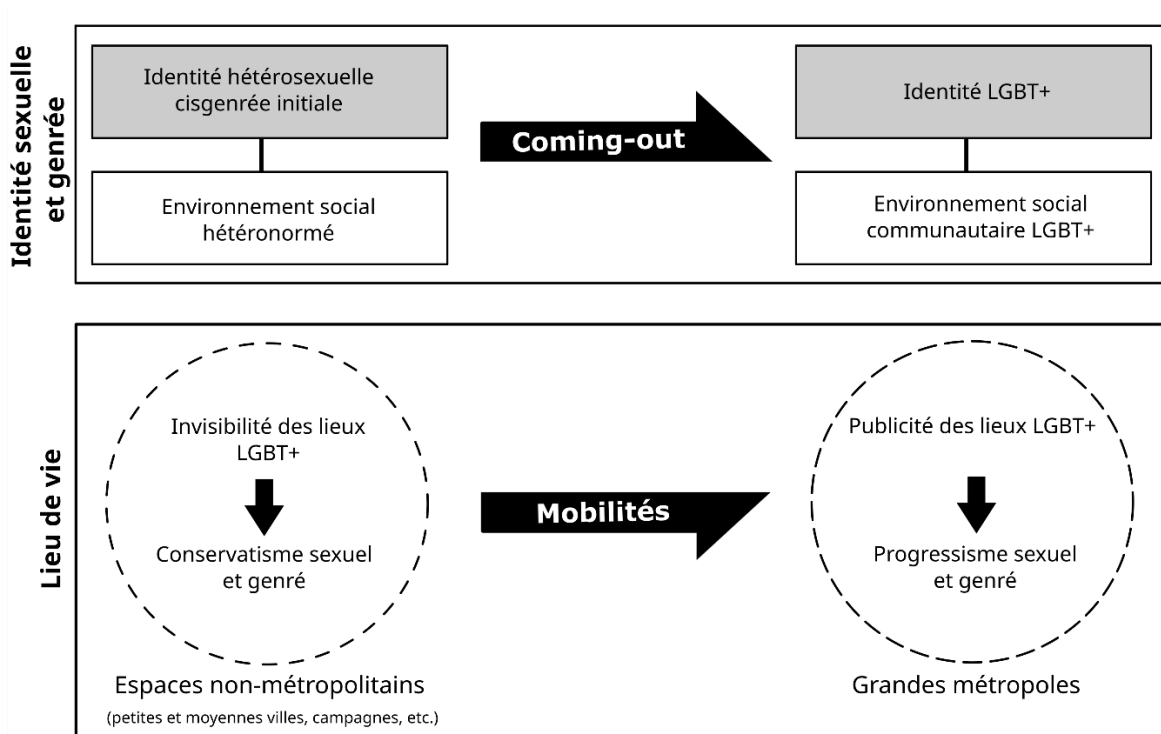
Identité sexuelle et genrée

Identité hétérosexuelle cisgenrée initiale

Environnement social hétéronormé

Coming-out

Identité LGBT+

Environnement social communautaire LGBT+

Lieu de vie

Invisibilité des lieux LGBT+

Conservatisme sexuel et genré

Espaces non-métropolitains

(petites et moyennes villes, campagnes, etc.)

Mobilités

Publicité des lieux LGBT+

Progressisme sexuel et genré

Grandes métropoles